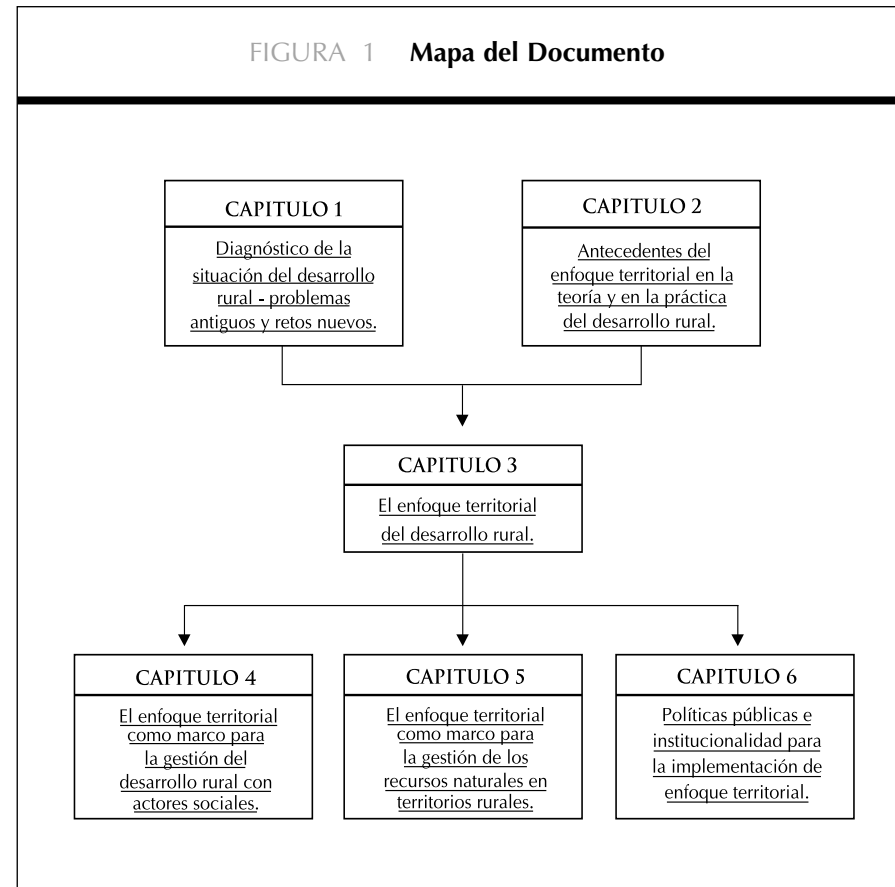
FIGURA 1 **Mapa del Documento**

CAPITULO 1

Diagnóstico de la situación del desarrollo rural - problemas antiguos y retos nuevos.

CAPITULO 2

Antecedentes del enfoque territorial en la teoría y en la práctica del desarrollo rural.

CAPITULO 3

El enfoque territorial del desarrollo rural.

CAPITULO 4

El enfoque territorial como marco para la gestión del desarrollo rural con actores sociales.

CAPITULO 5

El enfoque territorial como marco para la gestión de los recursos naturales en territorios rurales.

CAPITULO 6

Políticas públicas e institucionalidad para la implementación de enfoque territorial.